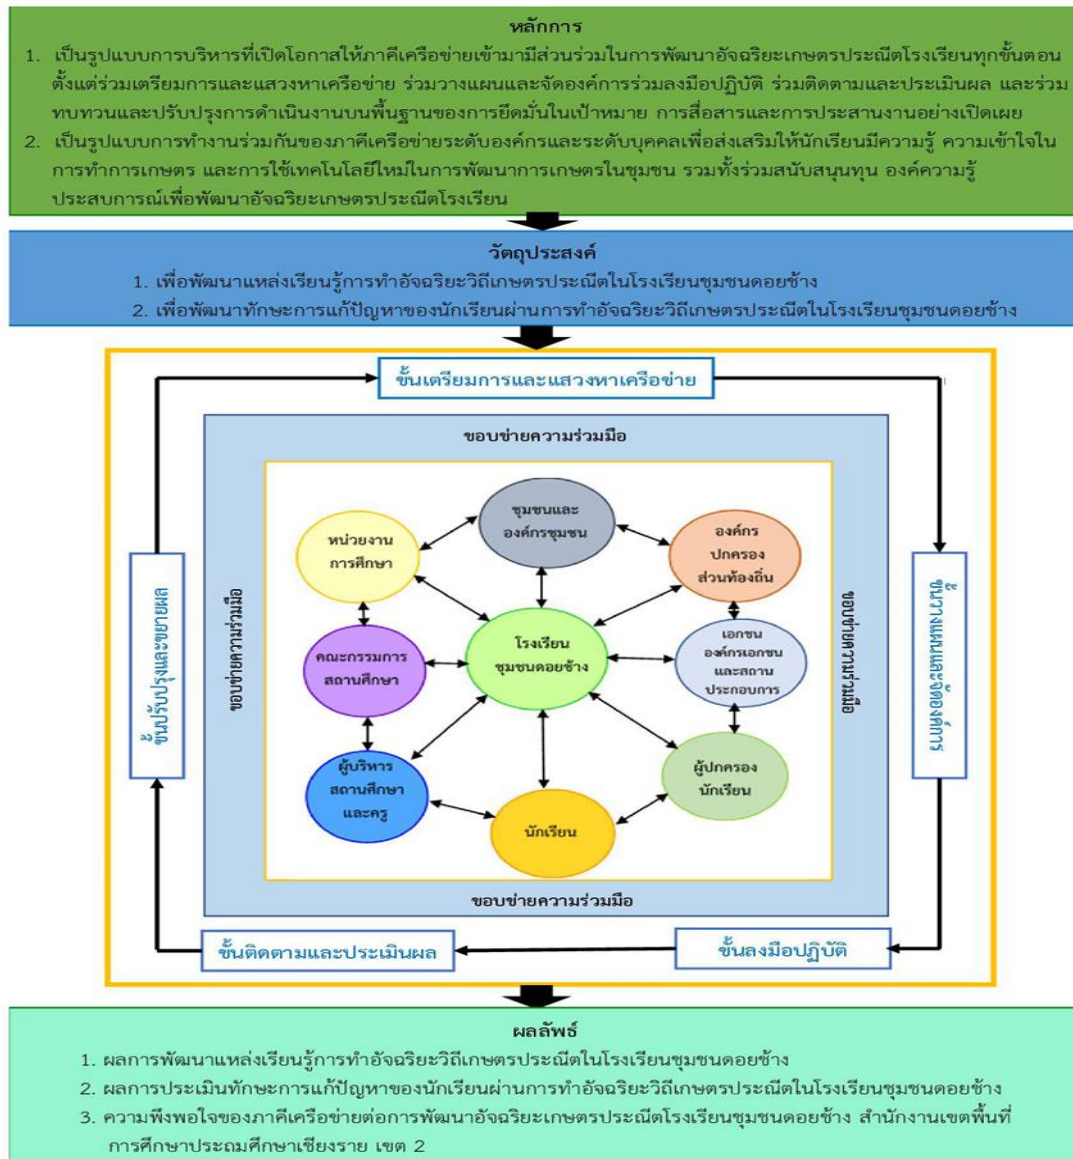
หลักการ

1. เป็นรูปแบบการบริหารที่เปิดโอกาสให้ภาคีเครือข่ายเข้ามามีส่วนร่วมในการพัฒนาอัจฉริยะเกษตรประณีตโรงเรียนทุกขั้นตอน ตั้งแต่ร่วมเตรียมการและแสวงหาเครือข่าย ร่วมวางแผนและจัดองค์การร่วมลงมือปฏิบัติ ร่วมติดตามและประเมินผล และร่วมทบทวนและปรับปรุงการดำเนินงานบนพื้นฐานของการยึดมั่นในเป้าหมาย การสื่อสารและการประสานงานอย่างเปิดเผย
2. เป็นรูปแบบการทำงานร่วมกันของภาคีเครือข่ายระดับองค์กรและระดับบุคคลเพื่อส่งเสริมให้นักเรียนมีความรู้ ความเข้าใจในการทำการเกษตร และการใช้เทคโนโลยีใหม่ในการพัฒนาการเกษตรในชุมชน รวมทั้งร่วมสนับสนุนทุน องค์ความรู้ ประสบการณ์เพื่อพัฒนาอัจฉริยะเกษตรประณีตโรงเรียน

วัตถุประสงค์

1. เพื่อพัฒนาแหล่งเรียนรู้การทำอัจฉริยะวิถีเกษตรประณีตในโรงเรียนชุมชนดอยช้าง
2. เพื่อพัฒนาทักษะการแก้ปัญหาของนักเรียนผ่านการทำอัจฉริยะวิถีเกษตรประณีตในโรงเรียนชุมชนดอยช้าง

ขั้นเตรียมการและแสวงหาเครือข่าย

ขอบข่ายความร่วมมือ

ชุมชนและองค์กรชุมชน

หน่วยงานการศึกษา

องค์กรปกครองส่วนท้องถิ่น

คณะกรรมการสถานศึกษา

โรงเรียนชุมชนดอยช้าง

เอกชน องค์กรเอกชน และสถานประกอบการ

ผู้บริหารสถานศึกษาและครู

ผู้ปกครองนักเรียน

นักเรียน

ขอบข่ายความร่วมมือ

ขอบข่ายความร่วมมือ

ขอบข่ายความร่วมมือ

ขั้นปรับปรุงและขยายผล

ขั้นวางแผนและจัดองค์การ

ขั้นติดตามและประเมินผล

ขั้นลงมือปฏิบัติ

ผลลัพธ์

1. ผลการพัฒนาแหล่งเรียนรู้การทำอัจฉริยะวิถีเกษตรประณีตในโรงเรียนชุมชนดอยช้าง
2. ผลการประเมินทักษะการแก้ปัญหาของนักเรียนผ่านการทำอัจฉริยะวิถีเกษตรประณีตในโรงเรียนชุมชนดอยช้าง
3. ความพึงพอใจของภาคีเครือข่ายต่อการพัฒนาอัจฉริยะเกษตรประณีตโรงเรียนชุมชนดอยช้าง สำนักงานเขตพื้นที่การศึกษาประถมศึกษาเชียงราย เขต 2